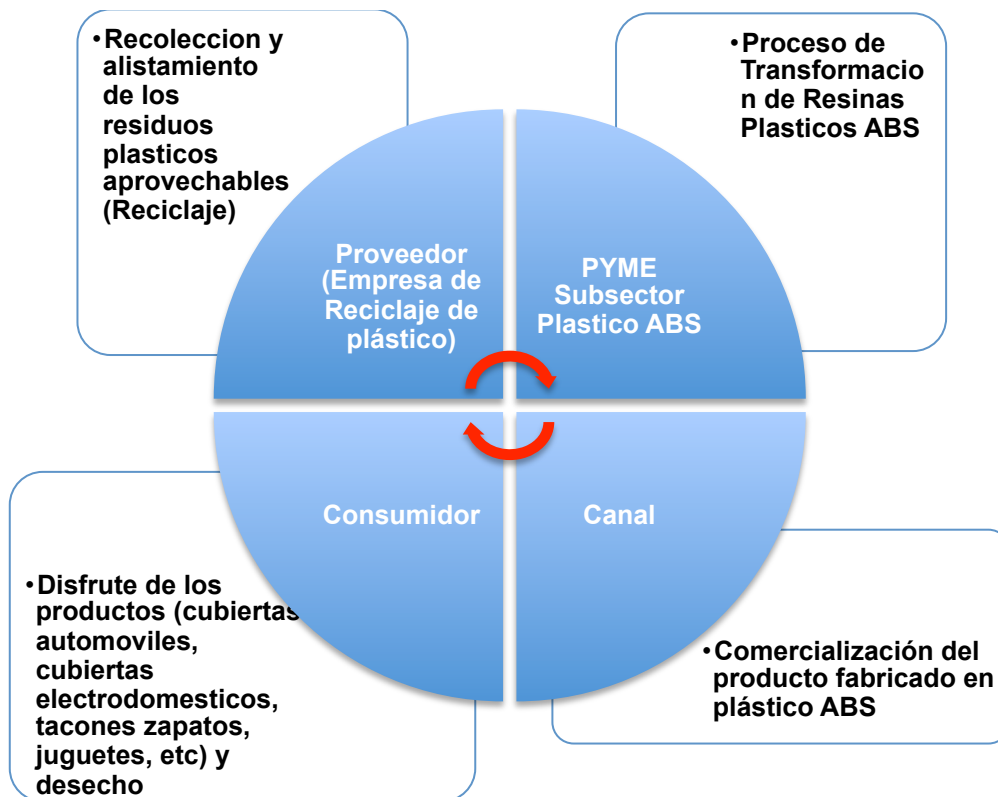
•Recoleccion y alistamiento de los residuos plasticos aprovechables (Reciclaje)

•Proceso de Transformacion de Resinas Plasticos ABS

Proveedor (Empresa de Reciclaje de plástico)

PYME Subsector Plastico ABS

Consumidor

Canal

•Disfrute de los productos (cubiertas automoviles, cubiertas electrodomesticos, tacones zapatos, juguetes, etc) y desecho

•Comercialización del producto fabricado en plástico ABS